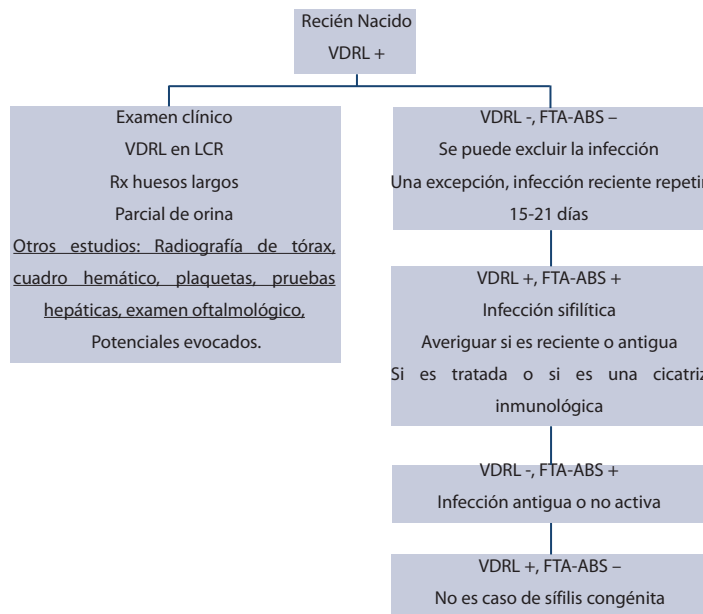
Recién Nacido
VDRL +

Examen clínico
VDRL en LCR
Rx huesos largos
Parcial de orina
Otros estudios: Radiografía de tórax, cuadro hemático, plaquetas, pruebas hepáticas, examen oftalmológico, Potenciales evocados.

VDRL -, FTA-ABS –
Se puede excluir la infección
Una excepción, infección reciente repetir
15-21 días

VDRL +, FTA-ABS +
Infección sifilítica
Averiguar si es reciente o antigua
Si es tratada o si es una cicatriz inmunológica

VDRL -, FTA-ABS +
Infección antigua o no activa

VDRL +, FTA-ABS –
No es caso de sífilis congénita